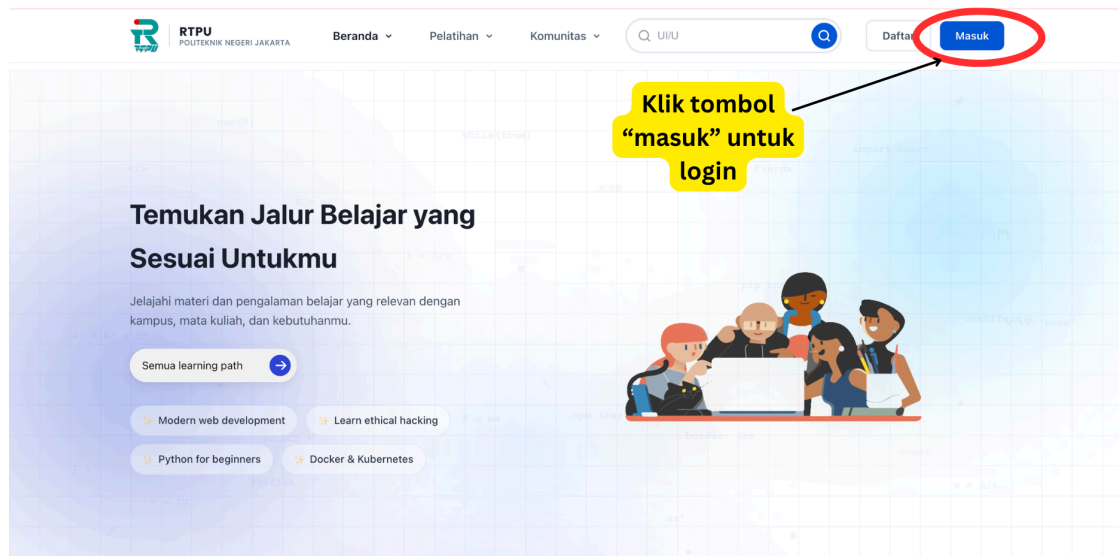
RTPU
POLITEKNIK NEGERI JAKARTA

Beranda

Pelatihan

Komunitas

UI/U

Daftar

Masuk

Klik tombol “masuk” untuk login

Temukan Jalur Belajar yang Sesuai Untukmu

Jelajahi materi dan pengalaman belajar yang relevan dengan kampus, mata kuliah, dan kebutuhanmu.

Semua learning path

Modern web development

Learn ethical hacking

Python for beginners

Docker & Kubernetes